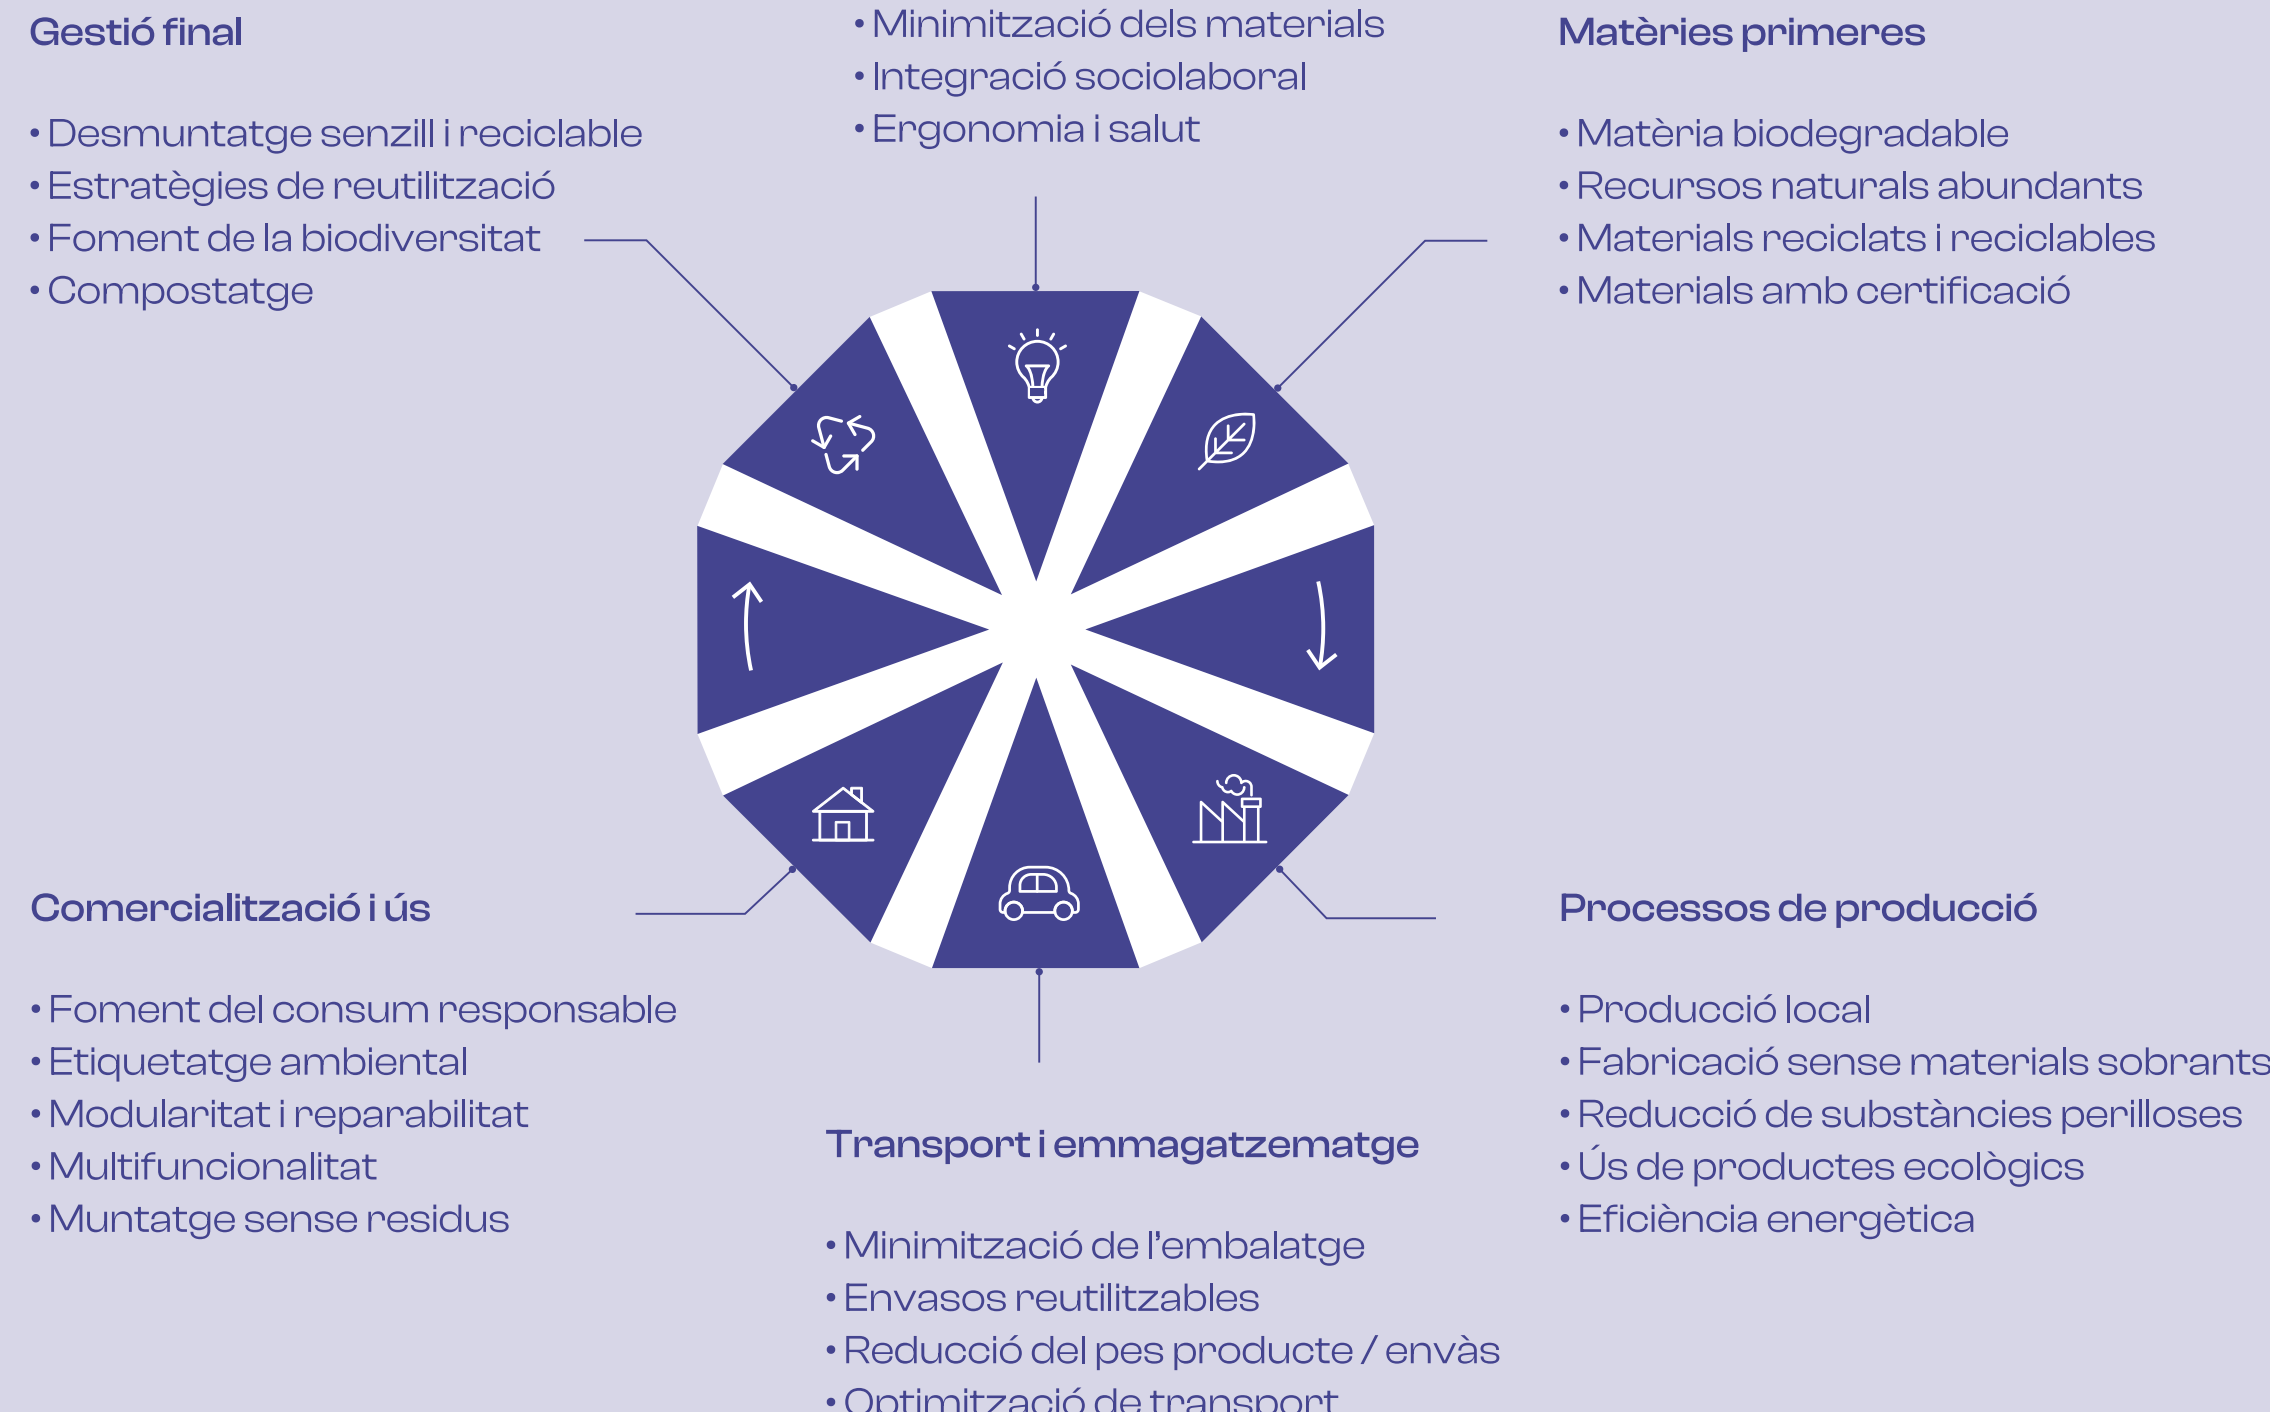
Gestió final

• Desmuntatge senzill i reciclable
• Estratègies de reutilització
• Foment de la biodiversitat
• Compostatge

• Minimització dels materials
• Integració sociolaboral
• Ergonomia i salut

Matèries primeres

• Matèria biodegradable
• Recursos naturals abundants
• Materials reciclats i reciclables
• Materials amb certificació

Comercialització i ús

• Foment del consum responsable
• Etiquetatge ambiental
• Modularitat i reparabilitat
• Multifuncionalitat
• Muntatge sense residus

Processos de producció

• Producció local
• Fabricació sense materials sobrants
• Reducció de substàncies perilloses
• Ús de productes ecològics
• Eficiència energètica

Transport i emmagatzematge

• Minimització de l'embalatge
• Envasos reutilitzables
• Reducció del pes producte / envàs
• Optimització de transport